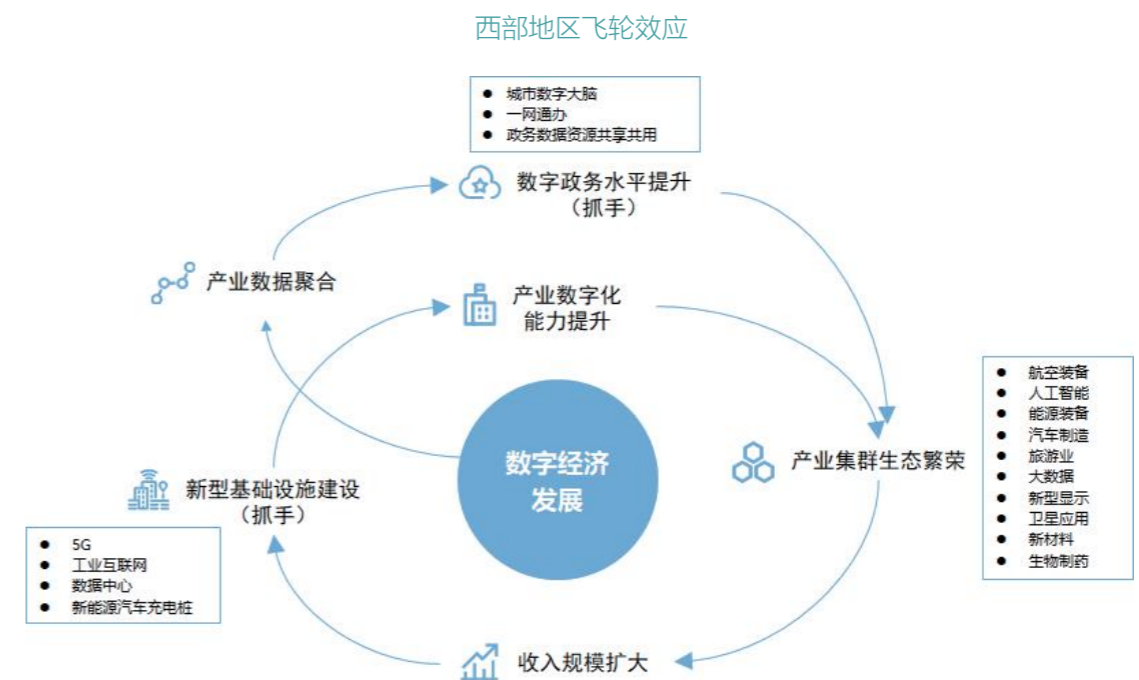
西部地区飞轮效应

- 城市数字大脑
- 一网通办
- 政务数据资源共享共用

数字政务水平提升（抓手）

产业数据聚合

产业数字化能力提升

- 航空装备
- 人工智能
- 能源装备
- 汽车制造
- 旅游业
- 大数据
- 新型显示
- 卫星应用
- 新材料
- 生物制药

产业集群生态繁荣

数字经济发展

新型基础设施建设（抓手）

- 5G
- 工业互联网
- 数据中心
- 新能源汽车充电桩

收入规模扩大